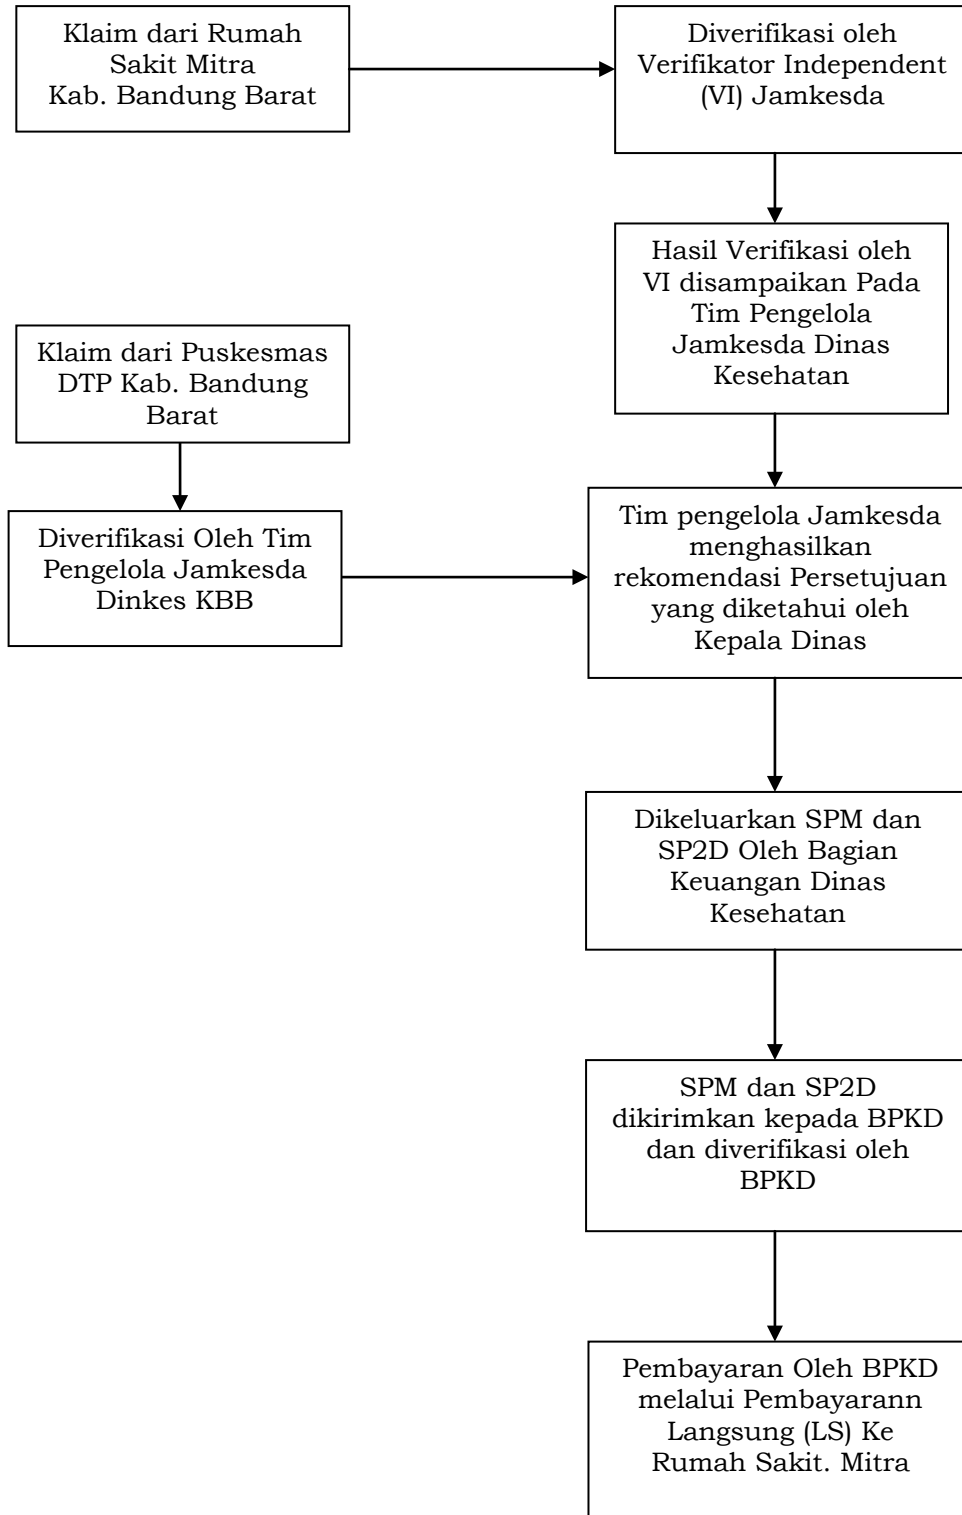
Klaim dari Rumah Sakit Mitra Kab. Bandung Barat

Diverifikasi oleh Verifikator Independent (VI) Jamkesda

Hasil Verifikasi oleh VI disampaikan Pada Tim Pengelola Jamkesda Dinas Kesehatan

Klaim dari Puskesmas DTP Kab. Bandung Barat

Diverifikasi Oleh Tim Pengelola Jamkesda Dinkes KBB

Tim pengelola Jamkesda menghasilkan rekomendasi Persetujuan yang diketahui oleh Kepala Dinas

Dikeluarkan SPM dan SP2D Oleh Bagian Keuangan Dinas Kesehatan

SPM dan SP2D dikirimkan kepada BPKD dan diverifikasi oleh BPKD

Pembayaran Oleh BPKD melalui Pembayarann Langsung (LS) Ke Rumah Sakit. Mitra